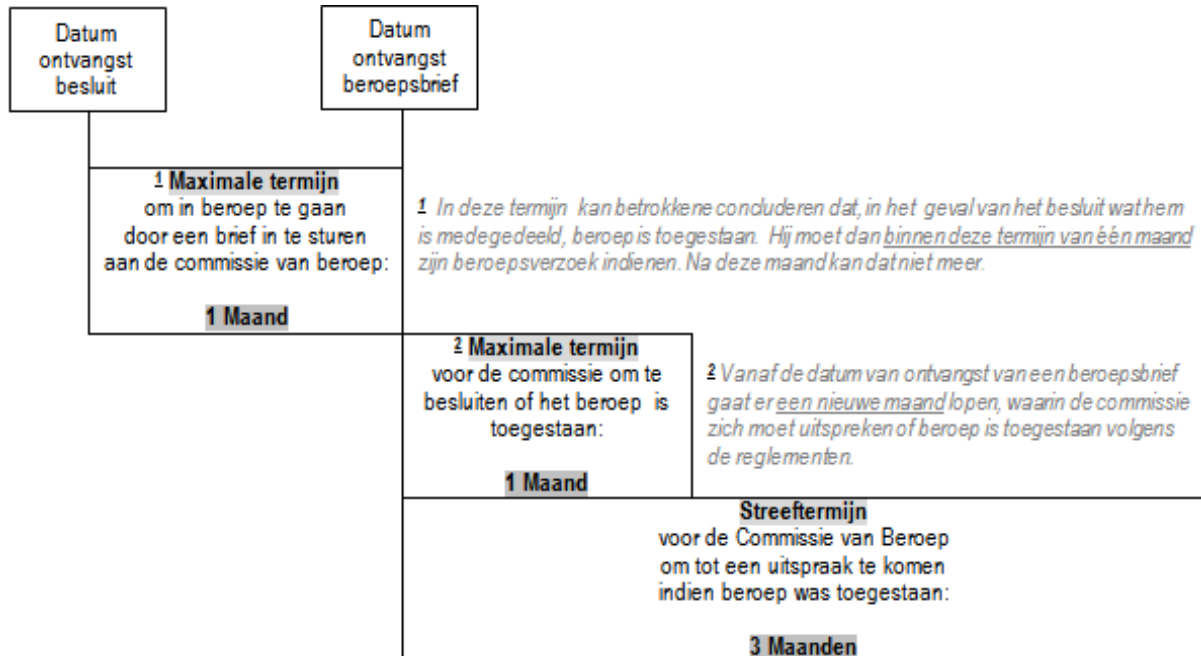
Datum ontvangst besluit

Datum ontvangst beroepsbrief

1 Maximale termijn
om in beroep te gaan door een brief in te sturen aan de commissie van beroep:

1 Maand

1 In deze termijn kan betrokkene concluderen dat, in het geval van het besluit wat hem is medegedeeld, beroep is toegestaan. Hij moet dan binnen deze termijn van één maand zijn beroepsverzoek indienen. Na deze maand kan dat niet meer.

2 Maximale termijn
voor de commissie om te besluiten of het beroep is toegestaan:

1 Maand

2 Vanaf de datum van ontvangst van een beroepsbrief gaat er een nieuwe maand lopen, waarin de commissie zich moet uitspreken of beroep is toegestaan volgens de reglementen.

Streeftermijn
voor de Commissie van Beroep om tot een uitspraak te komen indien beroep was toegestaan:

3 Maanden